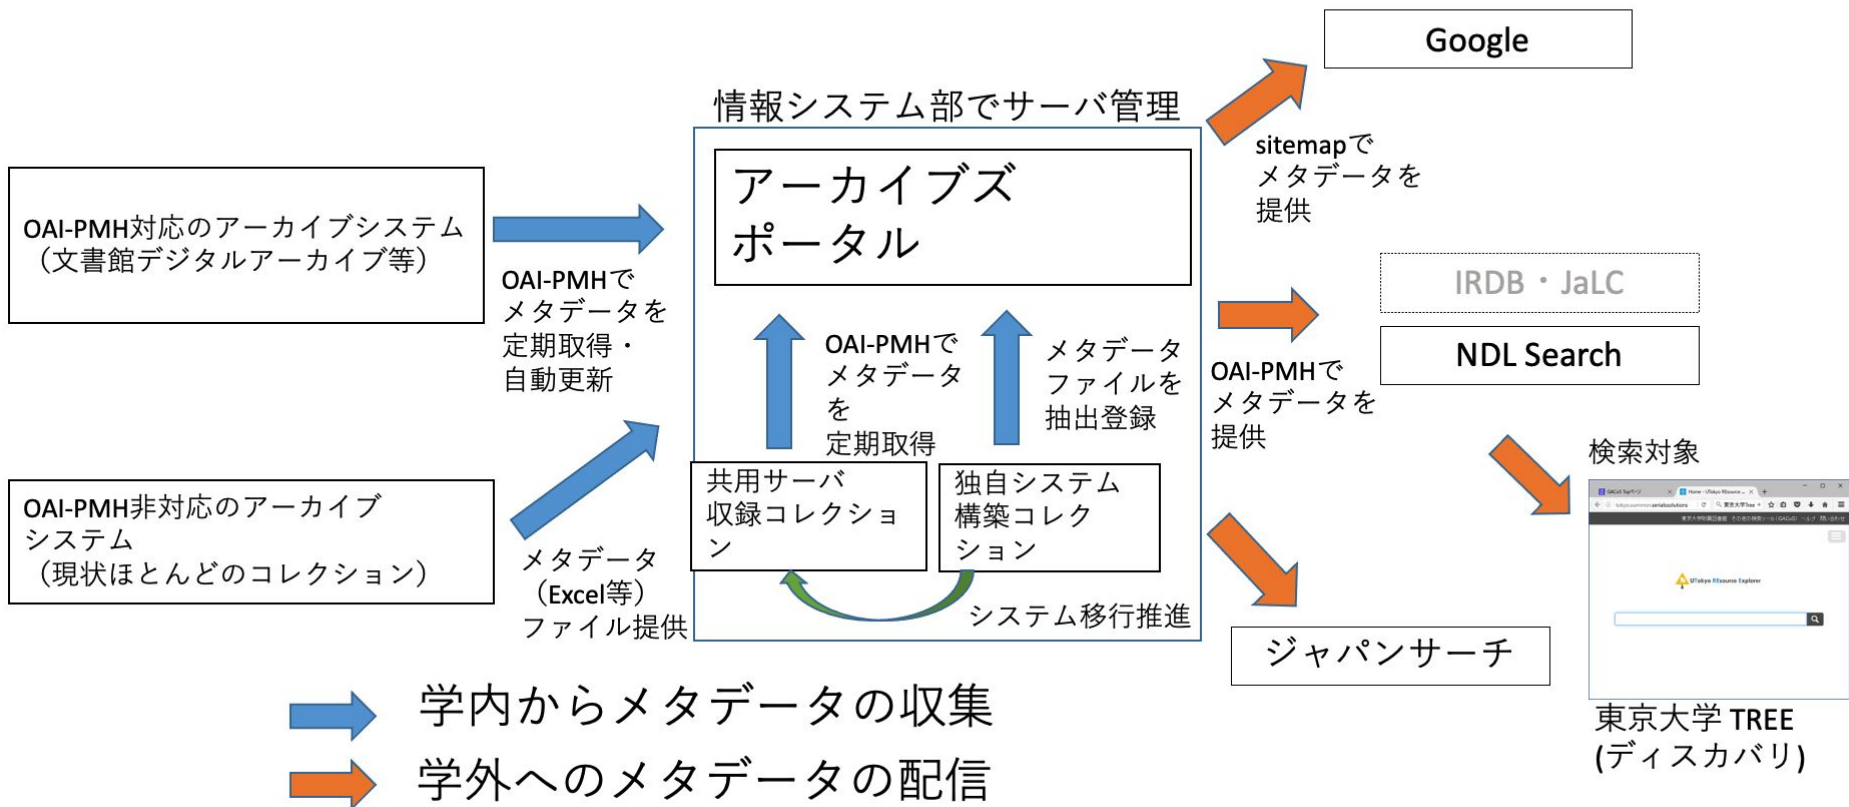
Google

情報システム部でサーバ管理

sitemapでメタデータを提供

OAI-PMH対応のアーカイブシステム（文書館デジタルアーカイブ等）

アーカイブズポータル

OAI-PMHでメタデータを定期取得・自動更新

IRDB・JaLC

NDL Search

OAI-PMHでメタデータを定期取得

メタデータファイルを抽出登録

OAI-PMHでメタデータを提供

検索対象

OAI-PMH非対応のアーカイブシステム（現状ほとんどのコレクション）

共用サーバ収録コレクション

独自システム構築コレクション

メタデータ（Excel等）ファイル提供

システム移行推進

ジャパンサーチ

UTokyo REsource Explorer

東京大学 TREE (ディスカバリ)

学内からメタデータの収集

学外へのメタデータの配信